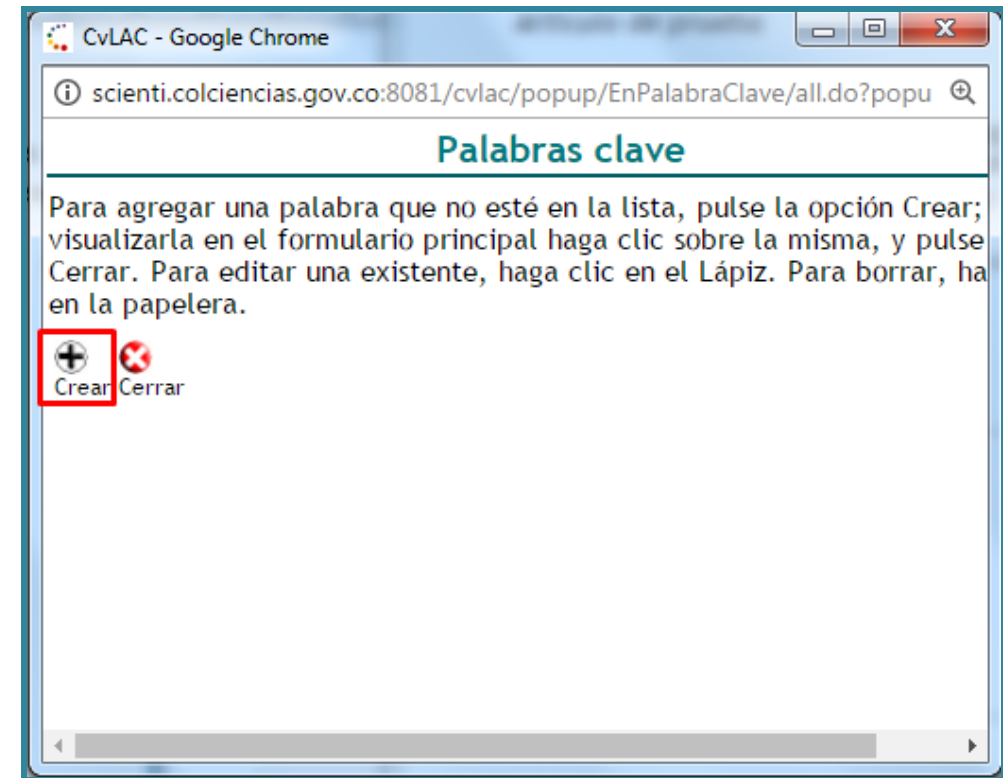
CvLAC - Google Chrome

scienti.colciencias.gov.co:8081/cvlac/popup/EnPalabraClave/all.do?popu

Palabras clave

Para agregar una palabra que no esté en la lista, pulse la opción Crear; visualizarla en el formulario principal haga clic sobre la misma, y pulse Cerrar. Para editar una existente, haga clic en el Lápiz. Para borrar, ha en la papelera.

Crear Cerrar